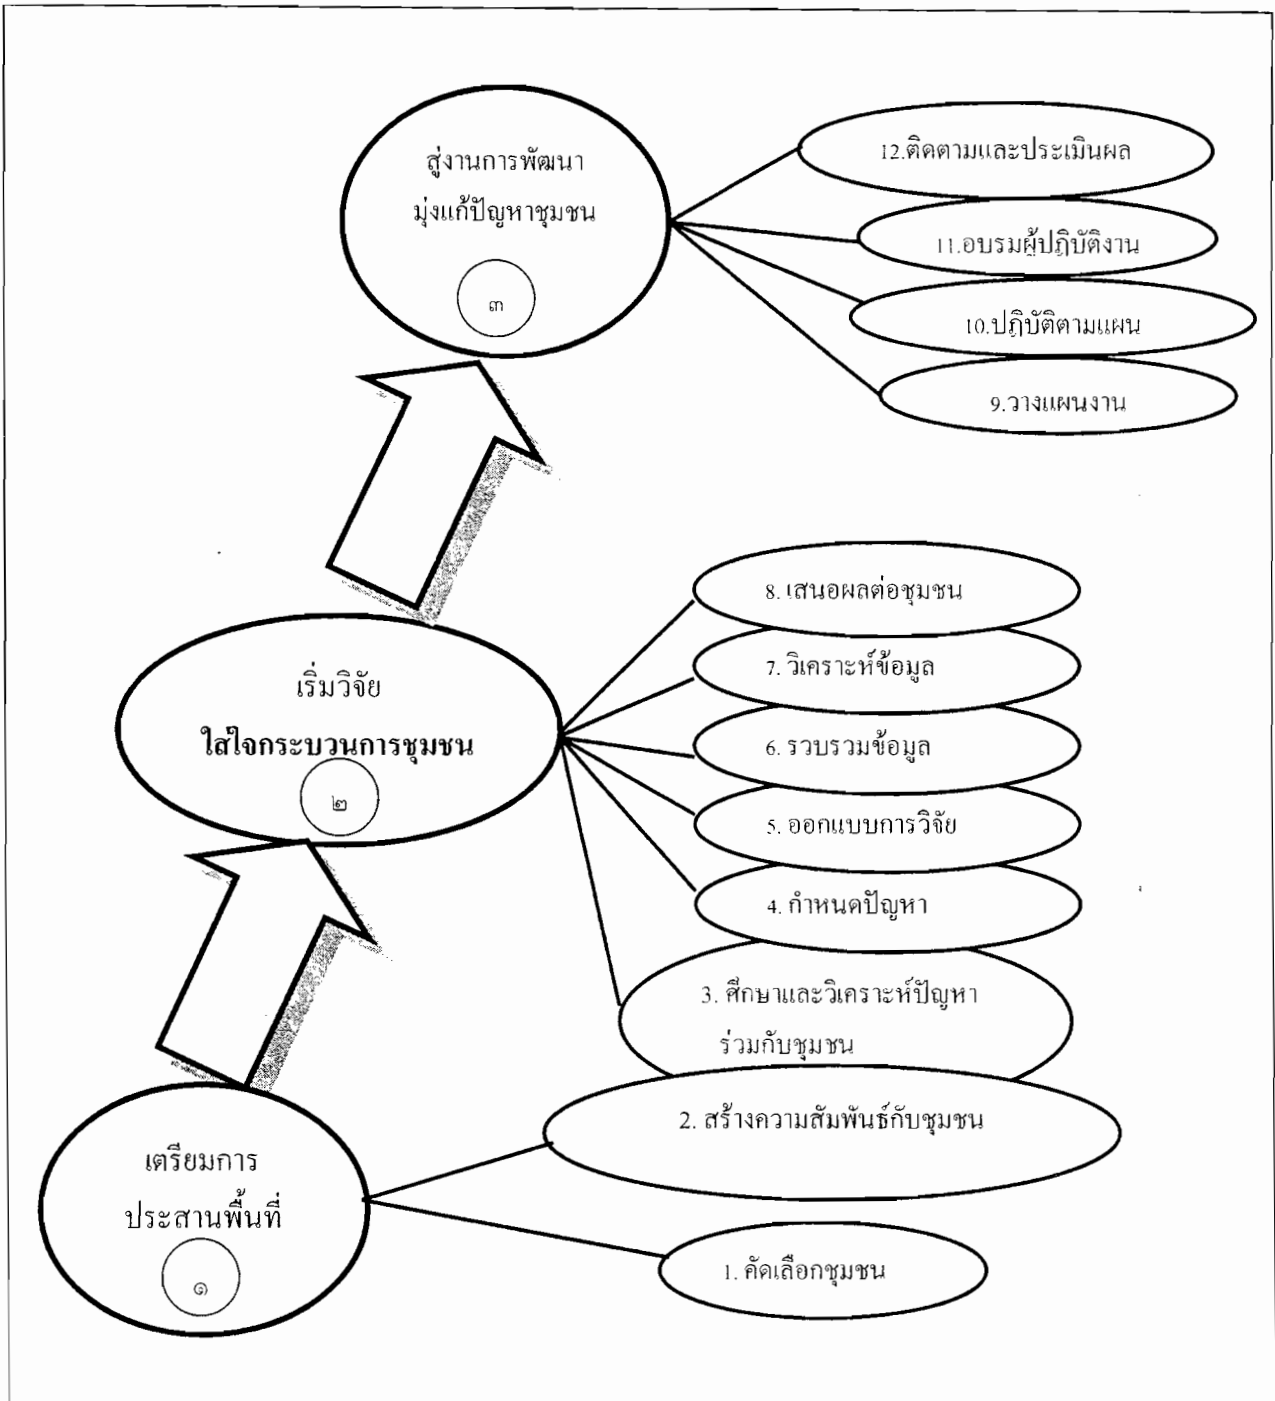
สู่งานการพัฒนา
มุ่งแก้ปัญหาชุมชน

๓

12.ติดตามและประเมินผล

11.อบรมผู้ปฏิบัติงาน

10.ปฏิบัติตามแผน

9.วางแผนงาน

เริ่มวิจัย
ใส่ใจกระบวนการชุมชน

๒

8. เสนอผลต่อชุมชน

7. วิเคราะห์ข้อมูล

6. รวบรวมข้อมูล

5. ออกแบบการวิจัย

4. กำหนดปัญหา

3. ศึกษาและวิเคราะห์ปัญหา ร่วมกับชุมชน

เตรียมการ
ประสานพื้นที่

๑

2. สร้างความสัมพันธ์กับชุมชน

1. คัดเลือกชุมชน